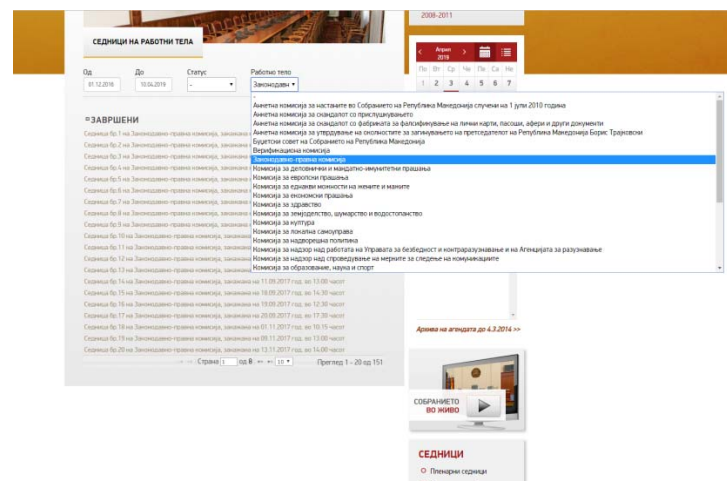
СЕДНИЦИ НА РАБОТНИ ТЕЛА

2008-2011

Април 2018

По Вт Ср Че Пе Са Не
1 2 3 4 5 6 7

Од 01.12.2016
До 10.04.2019
Статус -
Работно тело Законодавн

Анкетна комисија за настаните во Собранието на Република Македонија случени на 1 јули 2010 година
Анкетна комисија за скандалот со прислушкувањето
Анкетна комисија за скандалот со фабриката за фалсификување на лични карти, пасоши, афери и други документи
Анкетна комисија за утврдување на околностите за загинувањето на претседателот на Република Македонија Борис Трајковски
Буџетски совет на Собранието на Република Македонија
Верификациона комисија
Законодавно-правна комисија
Комисија за деловничките и мандатно-имунитетни прашања
Комисија за европски прашања
Комисија за еднакви можности на жените и мажите
Комисија за економски прашања
Комисија за здравство
Комисија за земјоделство, шумарство и водостопанство
Комисија за култура
Комисија за локална самоуправа
Комисија за надворешна политика
Комисија за надзор над работата на Управата за безбедност и контраразузнавање и на Агенцијата за разузнавање
Комисија за надзор над спроведување на мерките за следење на комуникациите
Комисија за образование, наука и спорт

ЗАВРШЕНИ

Седница бр.1 на Законодавно-правна комисија, закажана
Седница бр.2 на Законодавно-правна комисија, закажана
Седница бр.3 на Законодавно-правна комисија, закажана
Седница бр.4 на Законодавно-правна комисија, закажана
Седница бр.5 на Законодавно-правна комисија, закажана
Седница бр.6 на Законодавно-правна комисија, закажана
Седница бр.7 на Законодавно-правна комисија, закажана
Седница бр.8 на Законодавно-правна комисија, закажана
Седница бр.9 на Законодавно-правна комисија, закажана
Седница бр.10 на Законодавно-правна комисија, закажана
Седница бр.11 на Законодавно-правна комисија, закажана
Седница бр.12 на Законодавно-правна комисија, закажана
Седница бр.13 на Законодавно-правна комисија, закажана
Седница бр.14 на Законодавно-правна комисија, закажана на 11.09.2017 год. во 13:00 часот
Седница бр.15 на Законодавно-правна комисија, закажана на 18.09.2017 год. во 14:30 часот
Седница бр.16 на Законодавно-правна комисија, закажана на 19.09.2017 год. во 12:30 часот
Седница бр.17 на Законодавно-правна комисија, закажана на 29.09.2017 год. во 17:30 часот
Седница бр.18 на Законодавно-правна комисија, закажана на 01.11.2017 год. во 10:15 часот
Седница бр.19 на Законодавно-правна комисија, закажана на 09.11.2017 год. во 13:00 часот
Седница бр.20 на Законодавно-правна комисија, закажана на 13.11.2017 год. во 14:00 часот

Страна 1 од 8 10 Преглед 1 - 20 од 151

Архива на агендата до 4.3.2014 >>

СОБРАНИЕТО ВО ЖИВО

СЕДНИЦИ
Пленарни седници